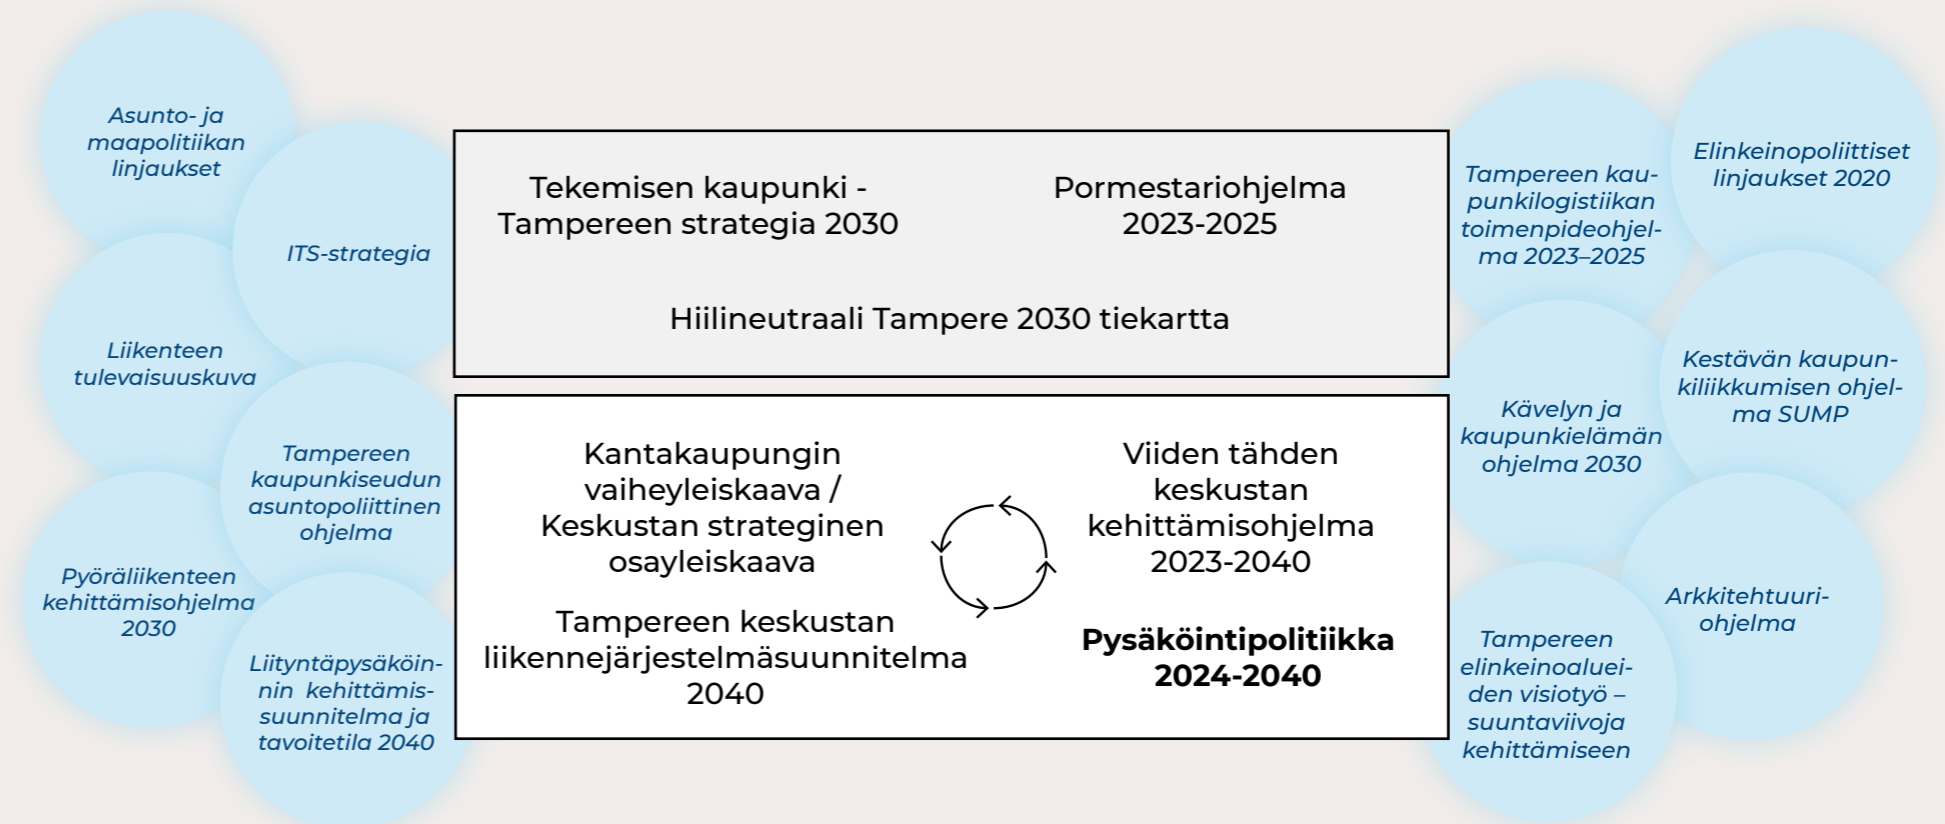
Asunto- ja maapolitiikan linjaukset

ITS-strategia

Liikenteen tulevaisuuskuva

Tampereen kaupunkiseudun asuntopoliittinen ohjelma

Pyöräliikenteen kehittämisohjelma 2030

Liityntäpysäköinnin kehittämissuunnitelma ja tavoitetila 2040

Tekemisen kaupunki - Tampereen strategia 2030

Pormestariohjelma 2023-2025

Hiilineutraali Tampere 2030 tiekartta

Kantakaupungin vaiheyleiskaava / Keskustan strateginen osayleiskaava

Viiden tähden keskustan kehittämisohjelma 2023-2040

Tampereen keskustan liikennejärjestelmäsuunnitelma 2040

Pysäköintipolitiikka 2024-2040

Tampereen kaupunkilogistiikan toimenpideohjelma 2023–2025

Elinkeinopoliittiset linjaukset 2020

Kävelyn ja kaupunkielämän ohjelma 2030

Kestävän kaupunkiliikkumisen ohjelma SUMP

Arkkitehtuuriohjelma

Tampereen elinkeinoalueiden visiotyö – suuntaviivoja kehittämiseen